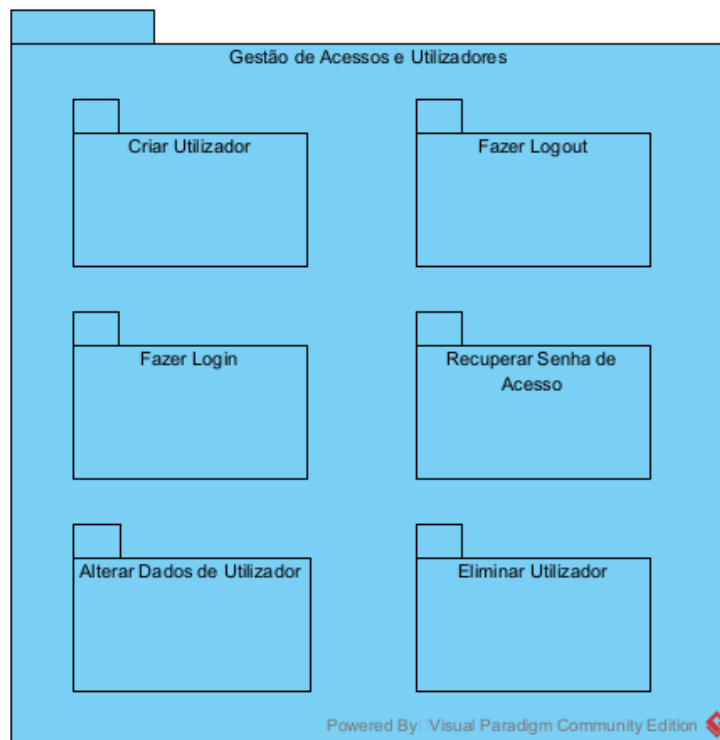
Gestão de Acessos e Utilizadores

Criar Utilizador

Fazer Logout

Fazer Login

Recuperar Senha de Acesso

Alterar Dados de Utilizador

Eliminar Utilizador

Powered By Visual Paradigm Community Edition